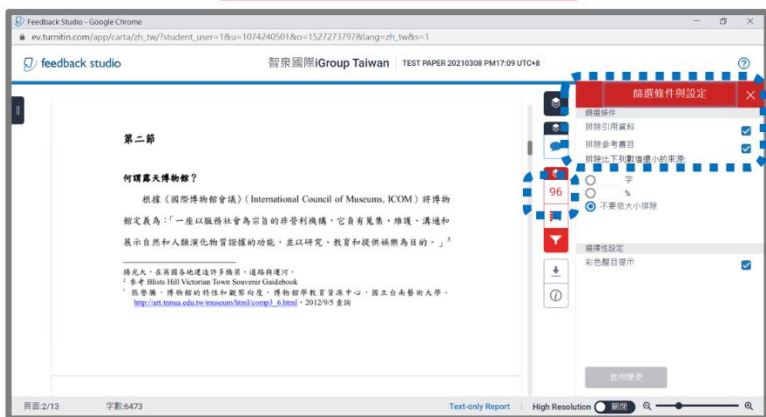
Feedback Studio - Google Chrome
ev.turnitin.com/app/carta/zh_tw/?student_user=1&u=1074240501&o=1527273797&lang=zh_tw&s=1

feedback studio
智景國際iGroup Taiwan TEST PAPER 20210308 PM17:09 UTC+8

第二節

何謂露天博物館？

根據《國際博物館會議》(International Council of Museums, ICOM) 將博物館定義為：「一座以服務社會為宗旨的非營利機構，它負有蒐集、維護、溝通和展示自然和人類演化物質證據的功能，並以研究、教育和提供娛樂為目的。」$^3$

$^1$ 揚光大，在英國各地建造許多橋梁、道路與運河。
$^2$ 參考 Blists Hill Victorian Town Souvenir Guidebook
$^3$ 吳學賺，博物館的特性和觀眾向度，博物館學教育資源中心，國立台南藝術大學。http://art.tnnua.edu.tw/museum/html/comp3_6.html，2012/9/5 查詢

96

篩選條件與設定
篩選條件
排除引用資料
排除參考書目
排除比下列數值還小的來源:
字
%
不要依大小排除
選擇性設定
彩色醒目提示
套用變更

頁面:2/13 字數:6473 Text-only Report High Resolution 關閉